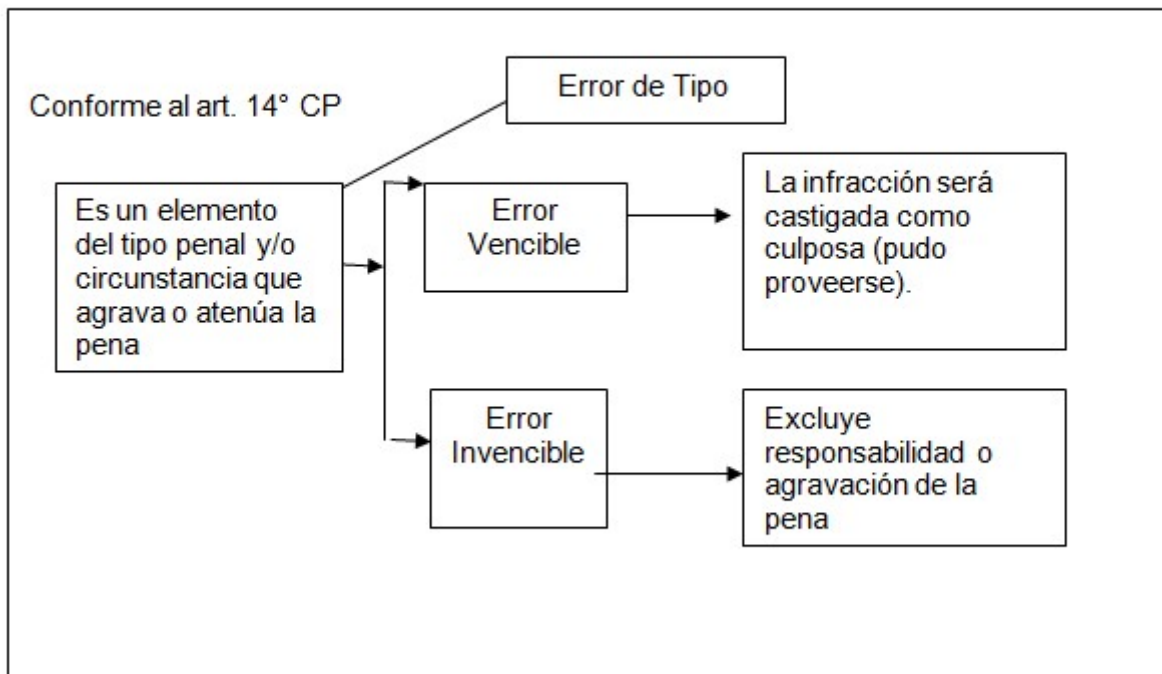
Conforme al art. 14° CP

Error de Tipo

Es un elemento del tipo penal y/o circunstancia que agrava o atenúa la pena

Error Vencible

La infracción será castigada como culposa (pudo proveerse).

Error Invencible

Excluye responsabilidad o agravación de la pena